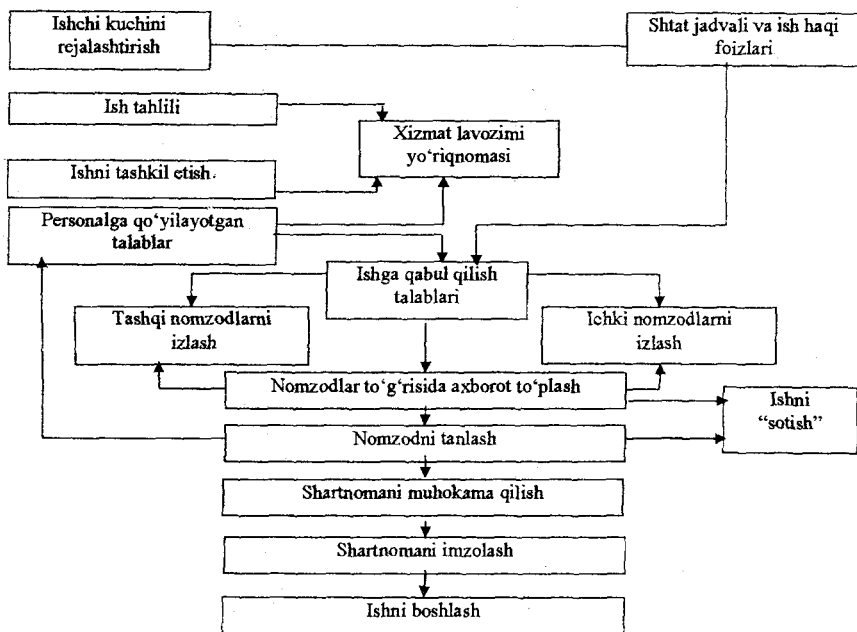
Ishchi kuchini rejalashtirish

Shtat jadvali va ish haqi foizlari

Ish tahlili

Xizmat lavozimi yo'riqnomasi

Ishni tashkil etish

Personalga qo'yilayotgan talablar

Ishga qabul qilish talablari

Tashqi nomzodlarni izlash

Ichki nomzodlarni izlash

Nomzodlar to'g'risida axborot to'plash

Ishni "sotish"

Nomzodni tanlash

Shartnomani muhokama qilish

Shartnomani imzolash

Ishni boshlash